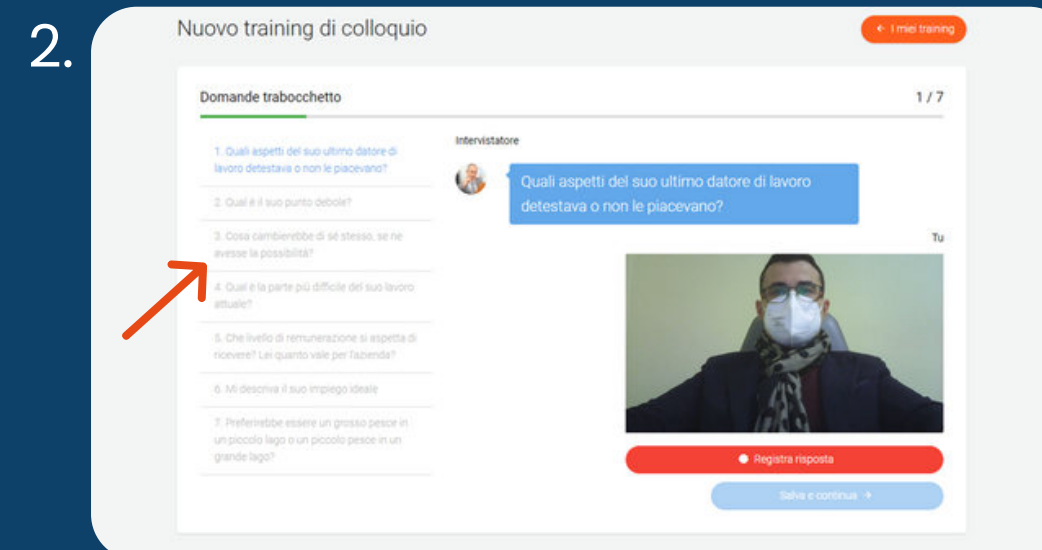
2.

Nuovo training di colloquio

← I miei training

Domande trabocchetto

1 / 7

1. Quali aspetti del suo ultimo datore di lavoro detestava o non le piacevano?

2. Qual è il suo punto debole?

3. Cosa cambierebbe di sé stesso, se ne avesse la possibilità?

4. Qual è la parte più difficile del suo lavoro attuale?

5. Che livello di remunerazione si aspetta di ricevere? Lei quanto vale per l'azienda?

6. Mi descriva il suo impiego ideale

7. Preferirebbe essere un grosso pesce in un piccolo lago o un piccolo pesce in un grande lago?

Intervistatore

Quali aspetti del suo ultimo datore di lavoro detestava o non le piacevano?

Tu

Registra risposta

Salva e continua →